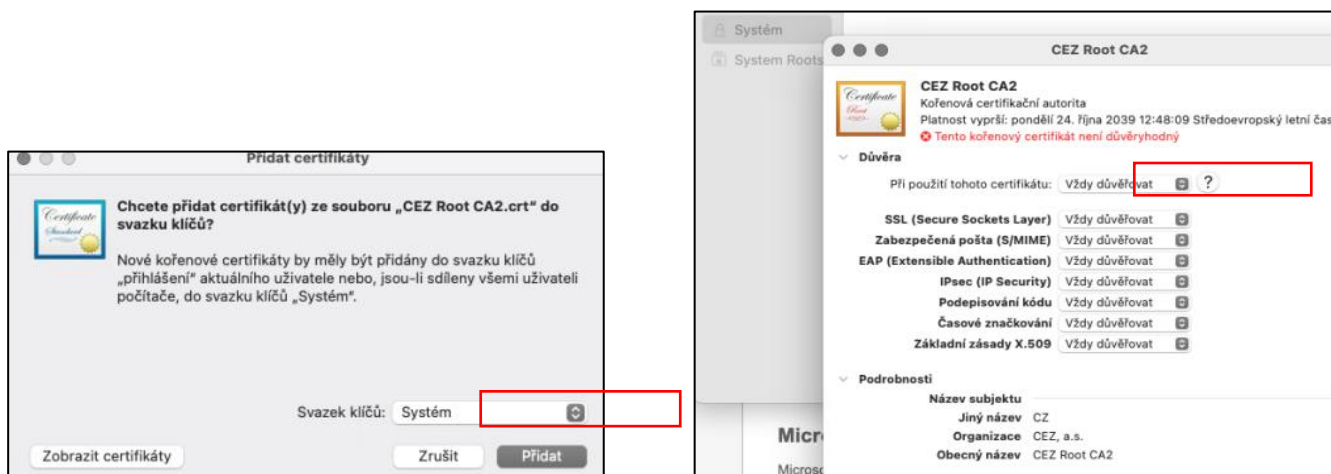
Přidat certifikáty

Certificate Standard

Chcete přidat certifikát(y) ze souboru „CEZ Root CA2.crt“ do svazku klíčů?

Nové kořenové certifikáty by měly být přidány do svazku klíčů „přihlášení“ aktuálního uživatele nebo, jsou-li sdíleny všemi uživateli počítače, do svazku klíčů „Systém“.

Svazek klíčů: Systém

Zobrazit certifikáty

Zrušit

Přidat

Systém

System Roots

CEZ Root CA2

Certificate Root

CEZ Root CA2
Kořenová certifikační autorita
Platnost vyprší: pondělí 24. října 2039 12:48:09 Středoevropský letní čas
Tento kořenový certifikát není důvěryhodný

Důvěra

Při použití tohoto certifikátu: Vždy důvěřovat ?

| | |
|---|---|
| SSL (Secure Sockets Layer) | Vždy důvěřovat |
| Zabezpečená pošta (S/MIME) | Vždy důvěřovat |
| EAP (Extensible Authentication) | Vždy důvěřovat |
| IPsec (IP Security) | Vždy důvěřovat |
| Podepisování kódu | Vždy důvěřovat |
| Časové značkování | Vždy důvěřovat |
| Základní zásady X.509 | Vždy důvěřovat |

Podrobnosti

Název subjektu
Jiný název CZ
Organizace CEZ, a.s.
Obecný název CEZ Root CA2

Micr

Micros